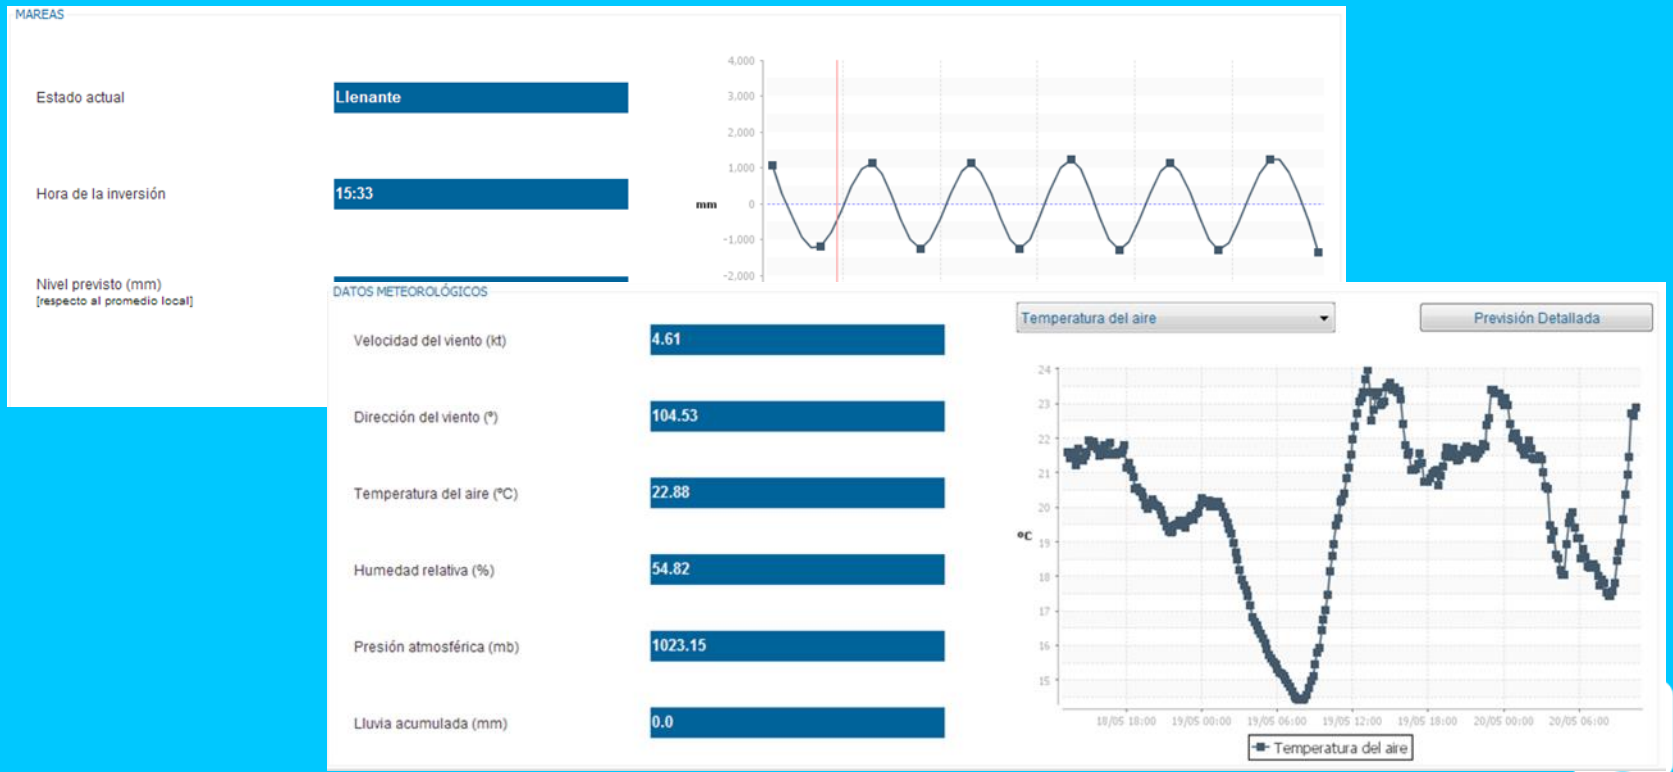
MAREAS

Estado actual
Llenante

Hora de la inversión
15:33

Nivel previsto (mm)
[respecto al promedio local]

4,000
3,000
2,000
1,000
0
-1,000
-2,000
mm

DATOS METEOROLÓGICOS

Velocidad del viento (kt)
4.61

Dirección del viento (º)
104.53

Temperatura del aire (ºC)
22.88

Humedad relativa (%)
54.82

Presión atmosférica (mb)
1023.15

Lluvia acumulada (mm)
0.0

Temperatura del aire
Previsión Detallada

24
23
22
21
20
19
18
17
16
15
ºC

18/05 18:00
19/05 00:00
19/05 06:00
19/05 12:00
19/05 18:00
20/05 00:00
20/05 06:00

Temperatura del aire